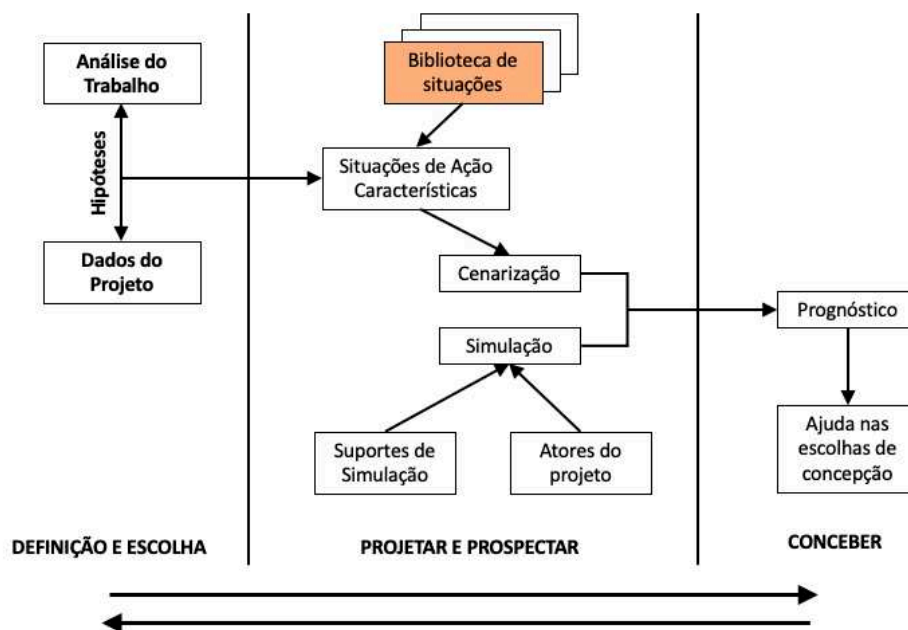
Análise do Trabalho

Hipóteses

Dados do Projeto

Biblioteca de situações

Situações de Ação Características

Cenarização

Simulação

Suportes de Simulação

Atores do projeto

Prognóstico

Ajuda nas escolhas de concepção

DEFINIÇÃO E ESCOLHA

PROJETAR E PROSPECTAR

CONCEBER